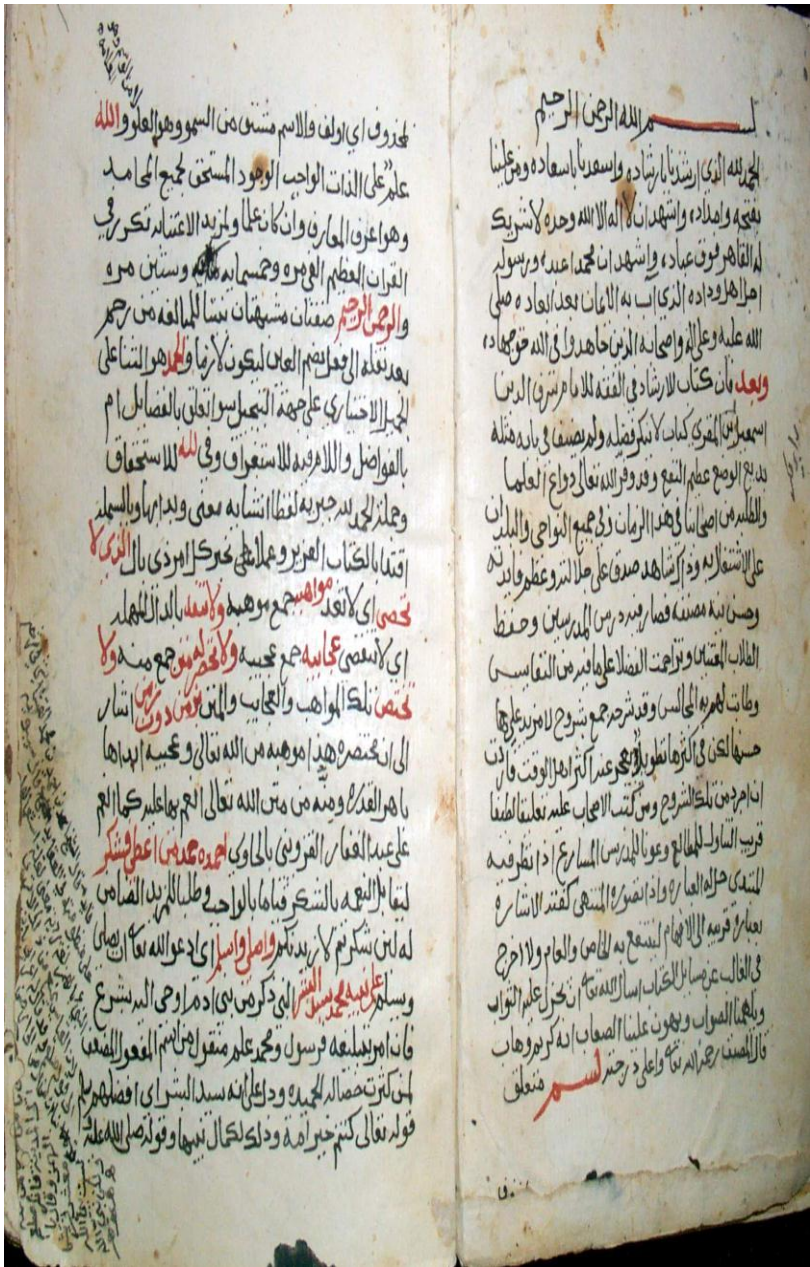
بسم الله الرحمن الرحيم

الحمد لله الذي ارشدنا بارشاده واسعدنا باسعاده ومن علينا بفيضه وامداده واشهد ان لا اله الا الله وحده لا شريك له القاهر فوق عباده واشهد ان محمدا عبده ورسوله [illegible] الذي اب به الامان بعد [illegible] صلى الله عليه وعلى اله واصحابه الذين جاهدوا في الله حق جهاده

وبعد فان كتاب الارشاد في الفقه للامام شرف الدين اسمعيل بن المقري كتاب لا ينكر فضله ولم يصنف في بابه مثله بديع الوضع عظيم النفع وقد وفر الله تعالى دواعي العلما والطلبة من اهل هذا الزمان في جميع النواحي والبلدان على الاشتغال به وذلك شاهد صدق على جلالة مصنفه وعظم فائدته وحسن نيته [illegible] فصار يقرره المدرسين وحفظ الطلاب المشتغلين وتزاحمت الفضلا عليه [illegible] وطالت لهم به المجالس وقد شرح جمع شروح لا مزيد عليها حسنها لكن في اكثرها تطويل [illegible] اكثر اهل الوقت فاردت ان امزج من تلك الشروح ومن كتب الاصحاب عليه تعليقا لطيفا قريب التناول للمطالع وعونا للمدرس المسارع اذ نظرت فيه للمبتدي حل العبارة وان تضمن المنتهي كفته الاشارة بعبارة قويمة الافهام ينتفع به الخاص والعام ولا احرج في الغالب عن مسائل الكتاب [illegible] ان يحل علم الثواب والهما الصواب ويهون علينا الصعاب انه كريم وهاب قال المصنف رحمه الله تعالى واعلى درجته بسم متعلق

بمحذوف اي اولف والاسم مشتق من السمو وهو العلو والله علم على الذات الواجب الوجود المستحق لجميع المحامد وهو اعرف المعارف وان كان علما ولمزيد الاعتقاد تكرر في القران العظيم الفاه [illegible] وسبعين مره والرحمن الرحيم صفتان مشبهتان بنيتا للمبالغة من رحم بعد نقله الى فعل بضم العين ليكون لازما والحمد هو الثنا على الجميل الاختياري على جهة التبجيل سوا تعلق بالفضائل ام بالفواضل واللام فيه للاستغراق وفي لله للاستحقاق وجملة الحمد لله خبرية لفظا انشائية معنى وبدا بها وبالبسملة اقتدا بالكتاب العزيز وعملا بخبر كل امر ذي بال الذي لا تحصى اي لا تعد مواهبه جمع موهبة ولا تسد بالدال المهمله اي لا تستقصى عجائبه جمع عجيبة ولا تحصر ليس موجمع منه ولا تحص تلك المواهب والعجائب والمين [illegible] اشار الى ان مختصره هذا موهبة من الله تعالى وعجيبة ابداها باهر القدرة ومنه من من الله تعالى النعم بها عليه كما انعم على عبد الغفار القزويني بالحاوي احمده حمد من اعطى فشكر ليتنال النعمة بالشكر قياما بالواجب وطلبا للمزيد الضامن له لئن شكرتم لازيدنكم واصلى واسلم اي ادعو الله تعالى بان يصلي ويسلم على نبيه محمد سيد البشر الذي ذكره من بني ادم اوحي اليه بشرع فان امر بتبليغه فرسول ومحمد علم منقول من اسم المفعول المضعف لمن كثرت خصاله الحميدة ودل على انه سيد البشر اي افضلهم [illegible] قوله تعالى كنتم خير امة وذلك لكمال نبيها وقوله صلى الله عليه